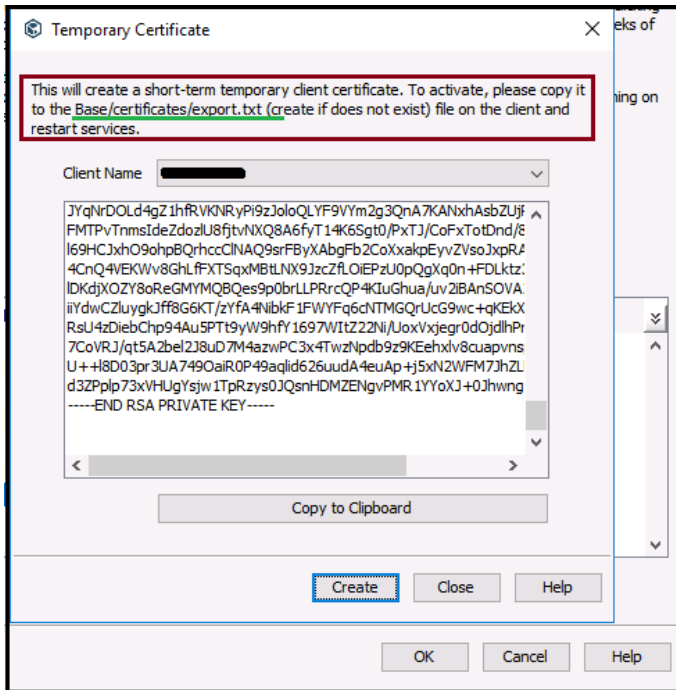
Temporary Certificate

This will create a short-term temporary client certificate. To activate, please copy it to the Base/certificates/export.txt (create if does not exist) file on the client and restart services.

Client Name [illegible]

JYqNrDOLd4gZ1hfRVKNRyPi9zJoloQLYF9VYm2g3QnA7KANxhAsbZUjF
FMTPvTnmsIdeZdozlU8fjtvNXQ8A6fyT14K6Sgt0/PxTJ/CoFxTotDnd/8
l69HCJxhO9ohpBQrhccClNAQ9srFByXAbgFb2CoXxakpEyvZVsoJxpRA
4CnQ4VEKWv8GhLfFXTSqxMBtLNX9JzcZfLOiEPzU0pQgXq0n+FDLktz
lDKdjXOZY8oReGMYMQBQes9p0brLLPRrcQP4KIuGhua/uv2iBAnSOVA
iiYdwCZluygkJff8G6KT/zYfA4NibkF1FWYFq6cNTMGQrUcG9wc+qKEkX
RsU4zDiebChp94Au5PTt9yW9hfY1697WItZ22Ni/UoxVxjegr0dOjdlhPr
7CoVRJ/qt5A2bel2J8uD7M4azwPC3x4TwzNpdb9z9KEehxlv8cuapvns
U++l8D03pr3UA749OaiR0P49aqlid626uudA4euAp+j5xN2WFM7JhZL
d3ZPplp73xVHUgYsjw1TpRzys0JQsnHDMZENgvPMR1YYoXJ+0Jhwng
-----END RSA PRIVATE KEY-----

Copy to Clipboard

Create Close Help

eks of
ning on

OK Cancel Help